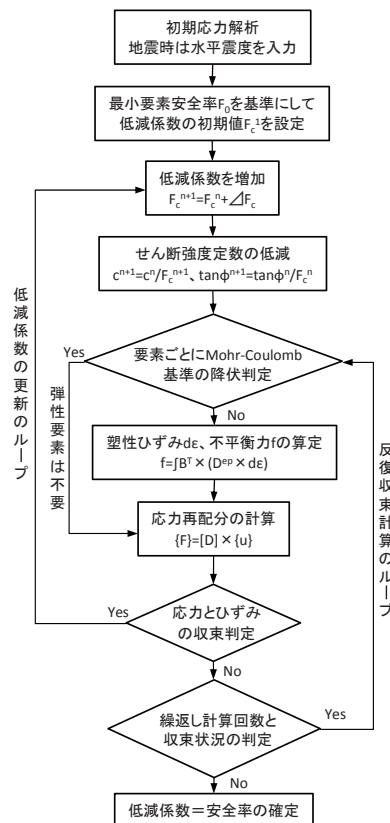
初期応力解析
地震時は水平震度を入力

最小要素安全率$F_0$を基準にして
低減係数の初期値$F_c^1$を設定

低減係数を増加
$F_c^{n+1}=F_c^n+⊿F_c$

せん断強度定数の低減
$c^{n+1}=c^n/F_c^{n+1}$、$\tan\phi^{n+1}=\tan\phi^n/F_c^n$

低減係数の更新のループ

Yes

要素ごとにMohr-Coulomb
基準の降伏判定

弾性要素は不要

No

塑性ひずみdε、不平衡力fの算定
$f=\int B^T\times(D^{ep}\times d\varepsilon)$

反復収束計算のループ

応力再配分の計算
$\{F\}=[D]\times\{u\}$

Yes

応力とひずみ
の収束判定

No

Yes

繰返し計算回数と
収束状況の判定

No

低減係数＝安全率の確定